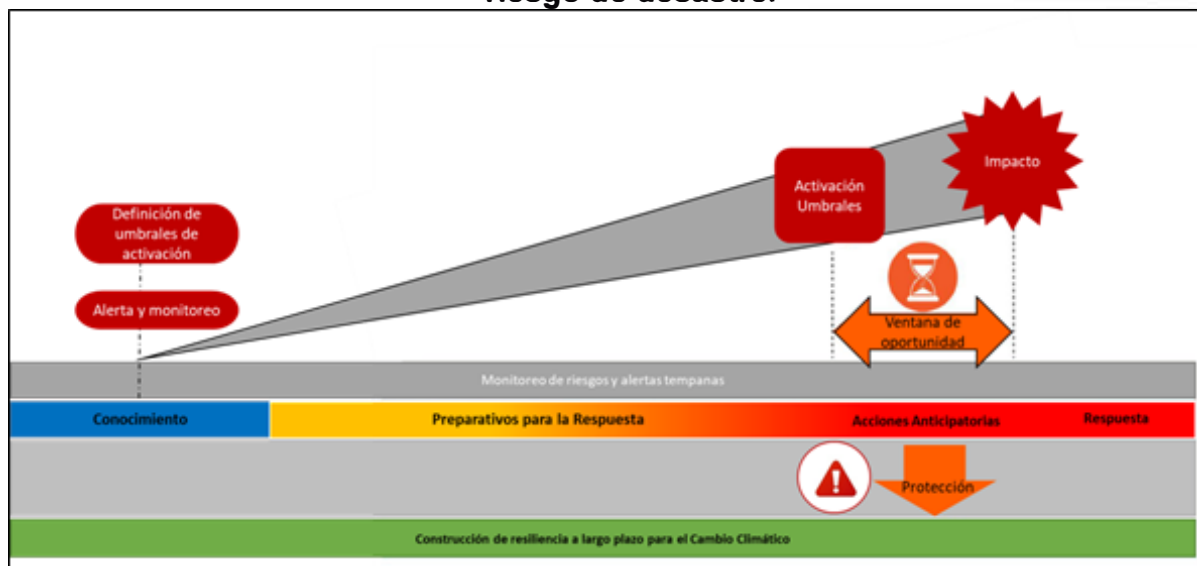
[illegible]riesgo de desastre.

Definición de umbrales de activación

Alerta y monitoreo

Activación Umbrales

Impacto

Ventana de oportunidad

Monitoreo de riesgos y alertas tempanas

Conocimiento

Preparativos para la Respuesta

Acciones Anticipatorias

Respuesta

Protección

Construcción de resiliencia a largo plazo para el Cambio Climático